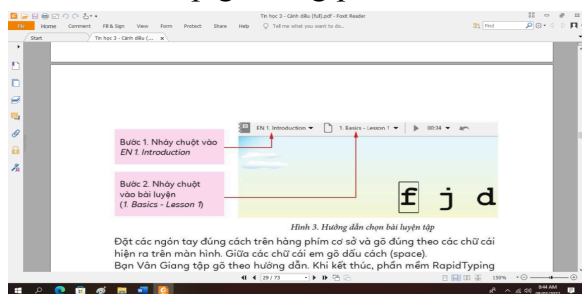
Tin hoc 3 - Cánh diều (full).pdf - Foxit Reader

File Home Comment Fill & Sign View Form Protect Share Help Tell me what you want to do... Find

Start Tin hoc 3 - Cánh diều (... ×

Bước 1. Nháy chuột vào EN 1. Introduction

Bước 2. Nháy chuột vào bài luyện (1. Basics - Lesson 1)

EN 1. Introduction ▾ 1. Basics - Lesson 1 ▾ 00:34 ▾

f j d

Hình 3. Hướng dẫn chọn bài luyện tập

Đặt các ngón tay đúng cách trên hàng phím cơ sở và gõ đúng theo các chữ cái hiện ra trên màn hình. Giữa các chữ cái em gõ dấu cách (space).

Bạn Vân Giang tập gõ theo hướng dẫn. Khi kết thúc, phần mềm RapidTyping

29 / 73

159%

9:44 AM